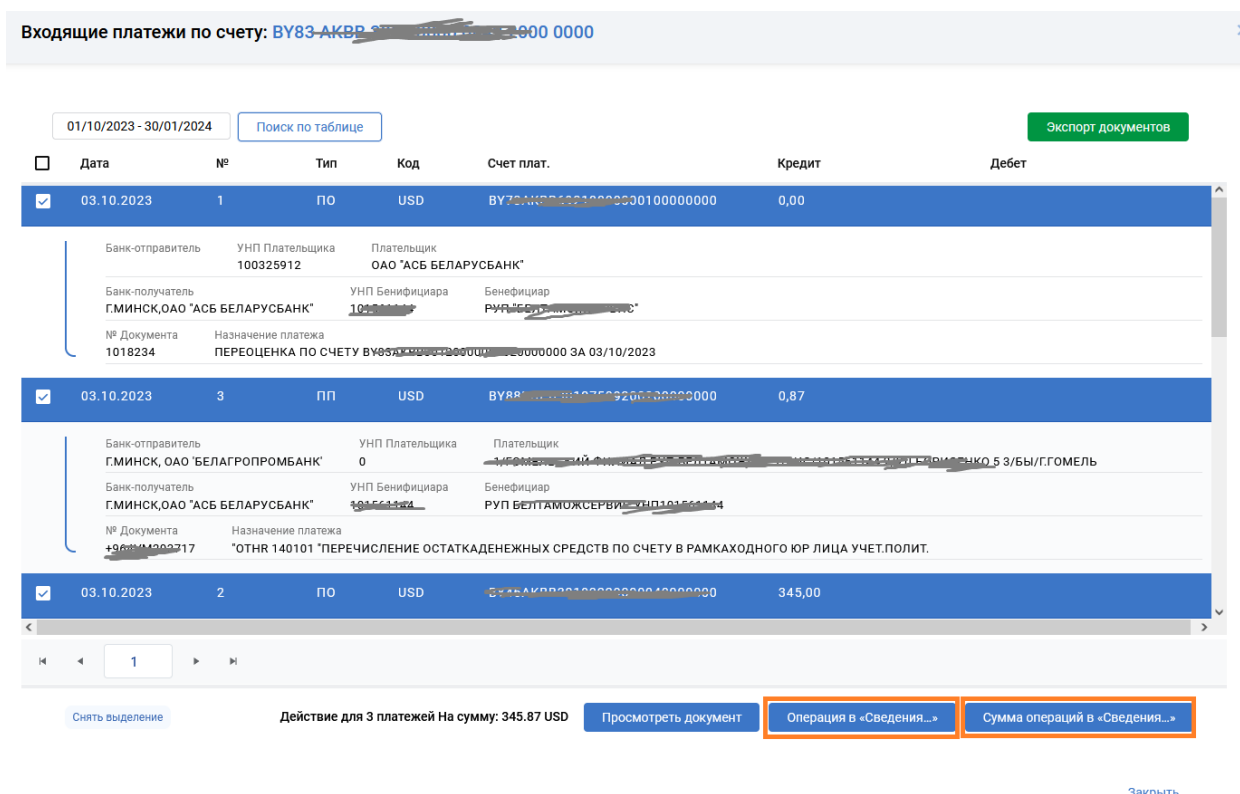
Входящие платежи по счету: BY83 AKBB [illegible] 0000 0000

01/10/2023 - 30/01/2024 Поиск по таблице Экспорт документов

| | Дата | № | Тип | Код | Счет плат. | Кредит | Дебет |
|---|---|---|---|---|---|---|---|
| ☑ | 03.10.2023 | 1 | ПО | USD | BY7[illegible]00100000000 | 0,00 | |

Банк-отправитель
УНП Плательщика 100325912
Плательщик ОАО "АСБ БЕЛАРУСБАНК"
Банк-получатель Г.МИНСК,ОАО "АСБ БЕЛАРУСБАНК"
УНП Бенифициара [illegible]
Бенефициар РУП "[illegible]"
№ Документа 1018234
Назначение платежа ПЕРЕОЦЕНКА ПО СЧЕТУ BY83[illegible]0000000 ЗА 03/10/2023

| ☑ | 03.10.2023 | 3 | ПП | USD | BY88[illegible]0000 | 0,87 | |

Банк-отправитель Г.МИНСК, ОАО 'БЕЛАГРОПРОМБАНК'
УНП Плательщика 0
Плательщик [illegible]5 З/БЫ/Г.ГОМЕЛЬ
Банк-получатель Г.МИНСК,ОАО "АСБ БЕЛАРУСБАНК"
УНП Бенифициара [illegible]
Бенефициар РУП БЕЛТАМОЖСЕРВИС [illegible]
№ Документа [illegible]717
Назначение платежа "OTHR 140101 "ПЕРЕЧИСЛЕНИЕ ОСТАТКАДЕНЕЖНЫХ СРЕДСТВ ПО СЧЕТУ В РАМКАХОДНОГО ЮР ЛИЦА УЧЕТ.ПОЛИТ.

| ☑ | 03.10.2023 | 2 | ПО | USD | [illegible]0 | 345,00 | |

1

Снять выделение Действие для 3 платежей На сумму: 345.87 USD Просмотреть документ Операция в «Сведения...» Сумма операций в «Сведения...»

Закрыть